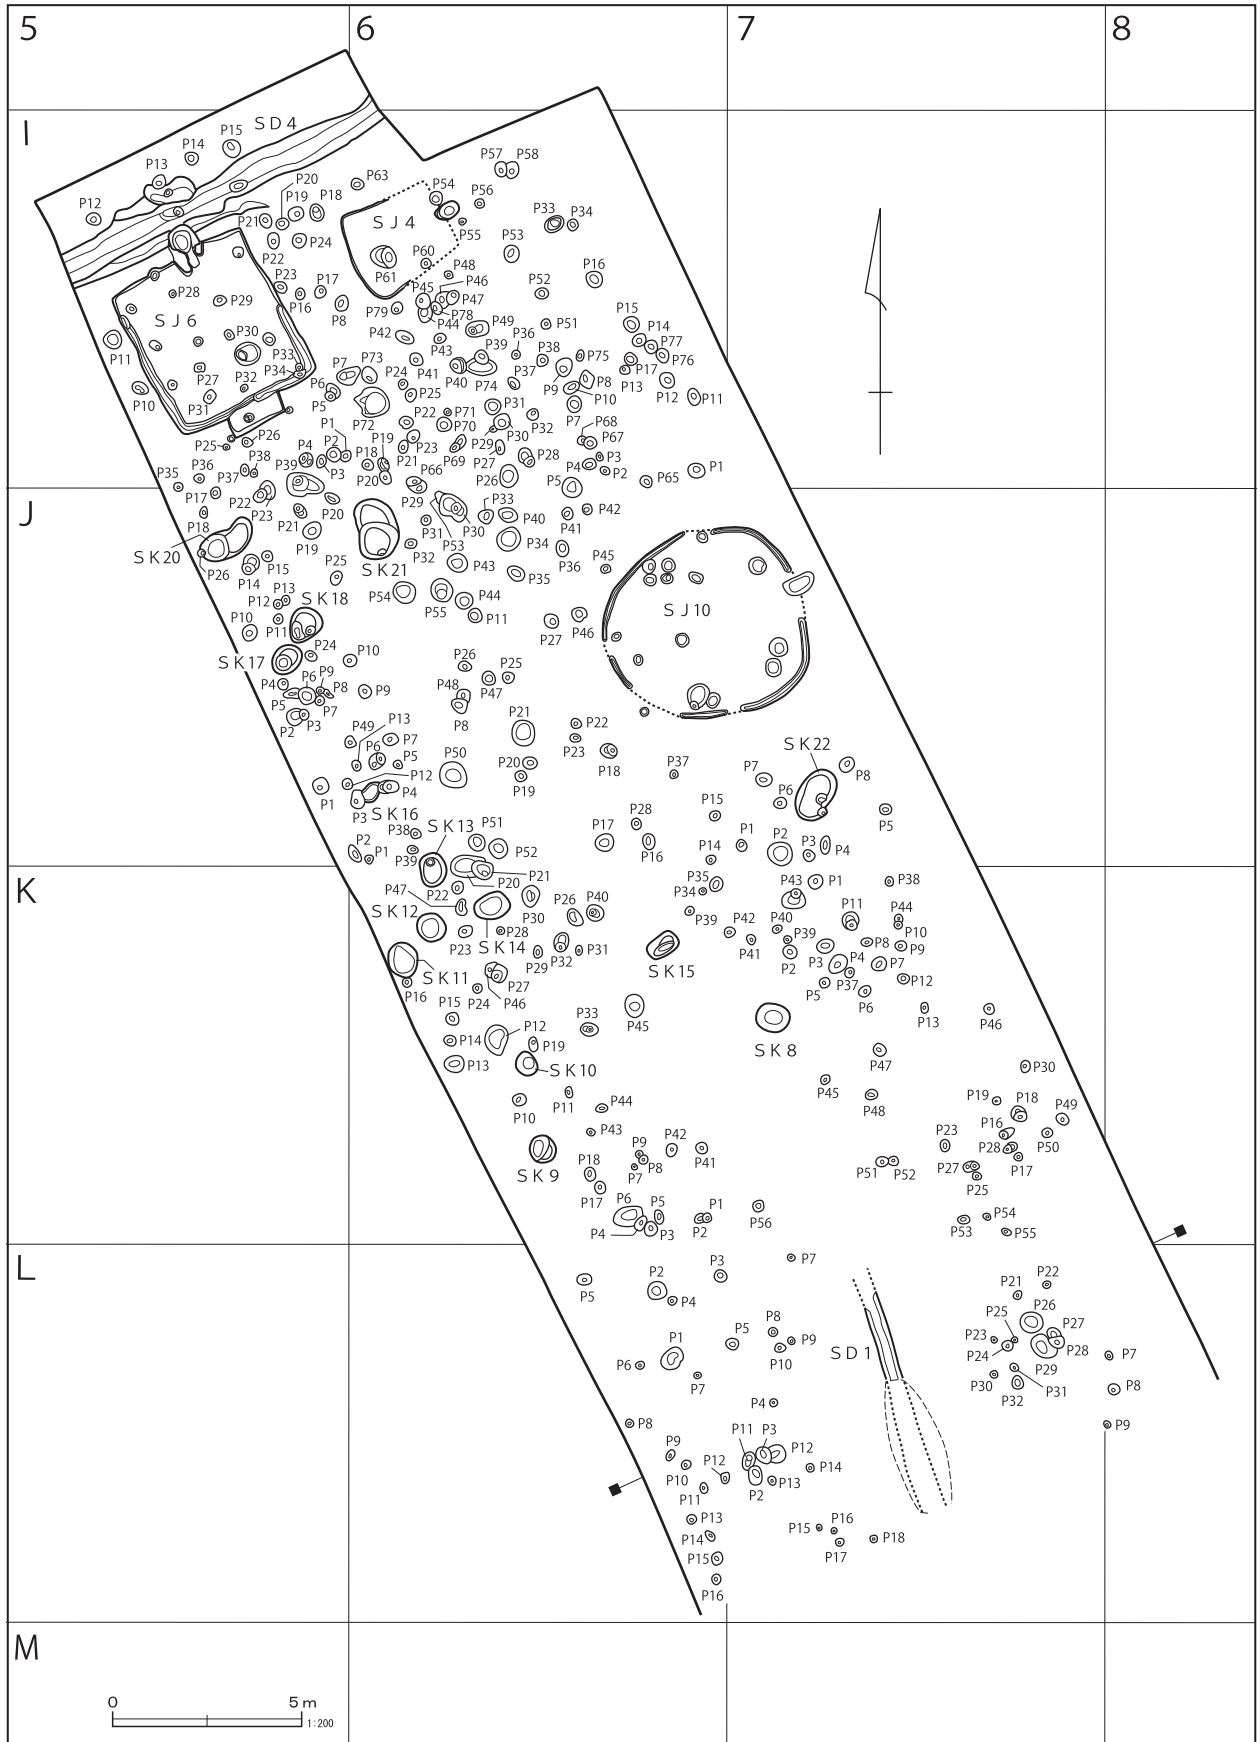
5
6
7
8
I
J
K
L
M

SD4
P15
P14
P13
P12
P20
P19
P18
P21
P22
P23
P24
P17
P16
P8
P63
P54
P56
P57
P58
P33
P34
SJ4
P55
P53
P60
P61
P48
P46
P47
P45
P44
P78
P52
P16
SJ6
P28
P29
P30
P33
P34
P27
P32
P31
P11
P10
P79
P42
P43
P49
P36
P51
P15
P14
P77
P76
P75
P13
P17
P12
P11
P7
P73
P6
P5
P24
P41
P40
P25
P39
P74
P37
P38
P9
P8
P10
P72
P22
P71
P70
P31
P30
P32
P7
P68
P67
P25
P26
P1
P2
P3
P4
P38
P39
P36
P37
P35
P18
P19
P20
P21
P23
P66
P69
P29
P27
P28
P26
P4
P3
P2
P5
P65
P1
P17
P22
P23
P21
P20
P29
P31
P30
P33
P40
P41
P42
P18
SK20
P26
P19
P15
P14
P13
P12
SK21
P25
P53
P32
P43
P34
P35
P36
P45
SK18
P10
P11
P54
P55
P44
P11
P27
P46
SJ10
SK17
P24
P10
P4
P6
P9
P8
P5
P7
P3
P2
P26
P25
P48
P47
P8
P49
P13
P6
P7
P5
P21
P22
P23
P18
P50
P20
P19
P12
P4
P1
P3
SK16
P38
SK13
P51
P37
P15
SK22
P7
P6
P8
P5
P17
P28
P16
P1
P14
P2
P3
P4
P2
P1
P39
P52
P21
P20
P22
P47
SK12
P23
SK14
P28
P30
P26
P40
P43
P1
P38
P35
P34
P39
P42
P41
P40
P39
P11
P44
P10
P9
P8
SK11
P16
P15
P24
P27
P46
P29
P32
P31
SK15
P2
P3
P4
P7
P5
P37
P12
P6
P13
P46
P14
P12
P19
P13
SK10
P33
P45
SK8
P47
P30
P10
P11
P44
P45
P48
P19
P18
P49
P16
P28
P50
P17
P23
P27
P25
P43
P42
P9
P8
P7
P41
P18
SK9
P17
P6
P5
P1
P2
P4
P3
P56
P51
P52
P54
P53
P55
P3
P7
P2
P5
P4
P22
P21
P26
P25
P27
P28
P23
P24
P29
P31
P30
P32
P8
P9
P10
P5
P1
P6
P7
SD1
P7
P8
P9
P4
P8
P9
P11
P3
P12
P12
P13
P10
P11
P2
P14
P13
P14
P15
P16
P17
P18
P15
P16
0
5m
1:200